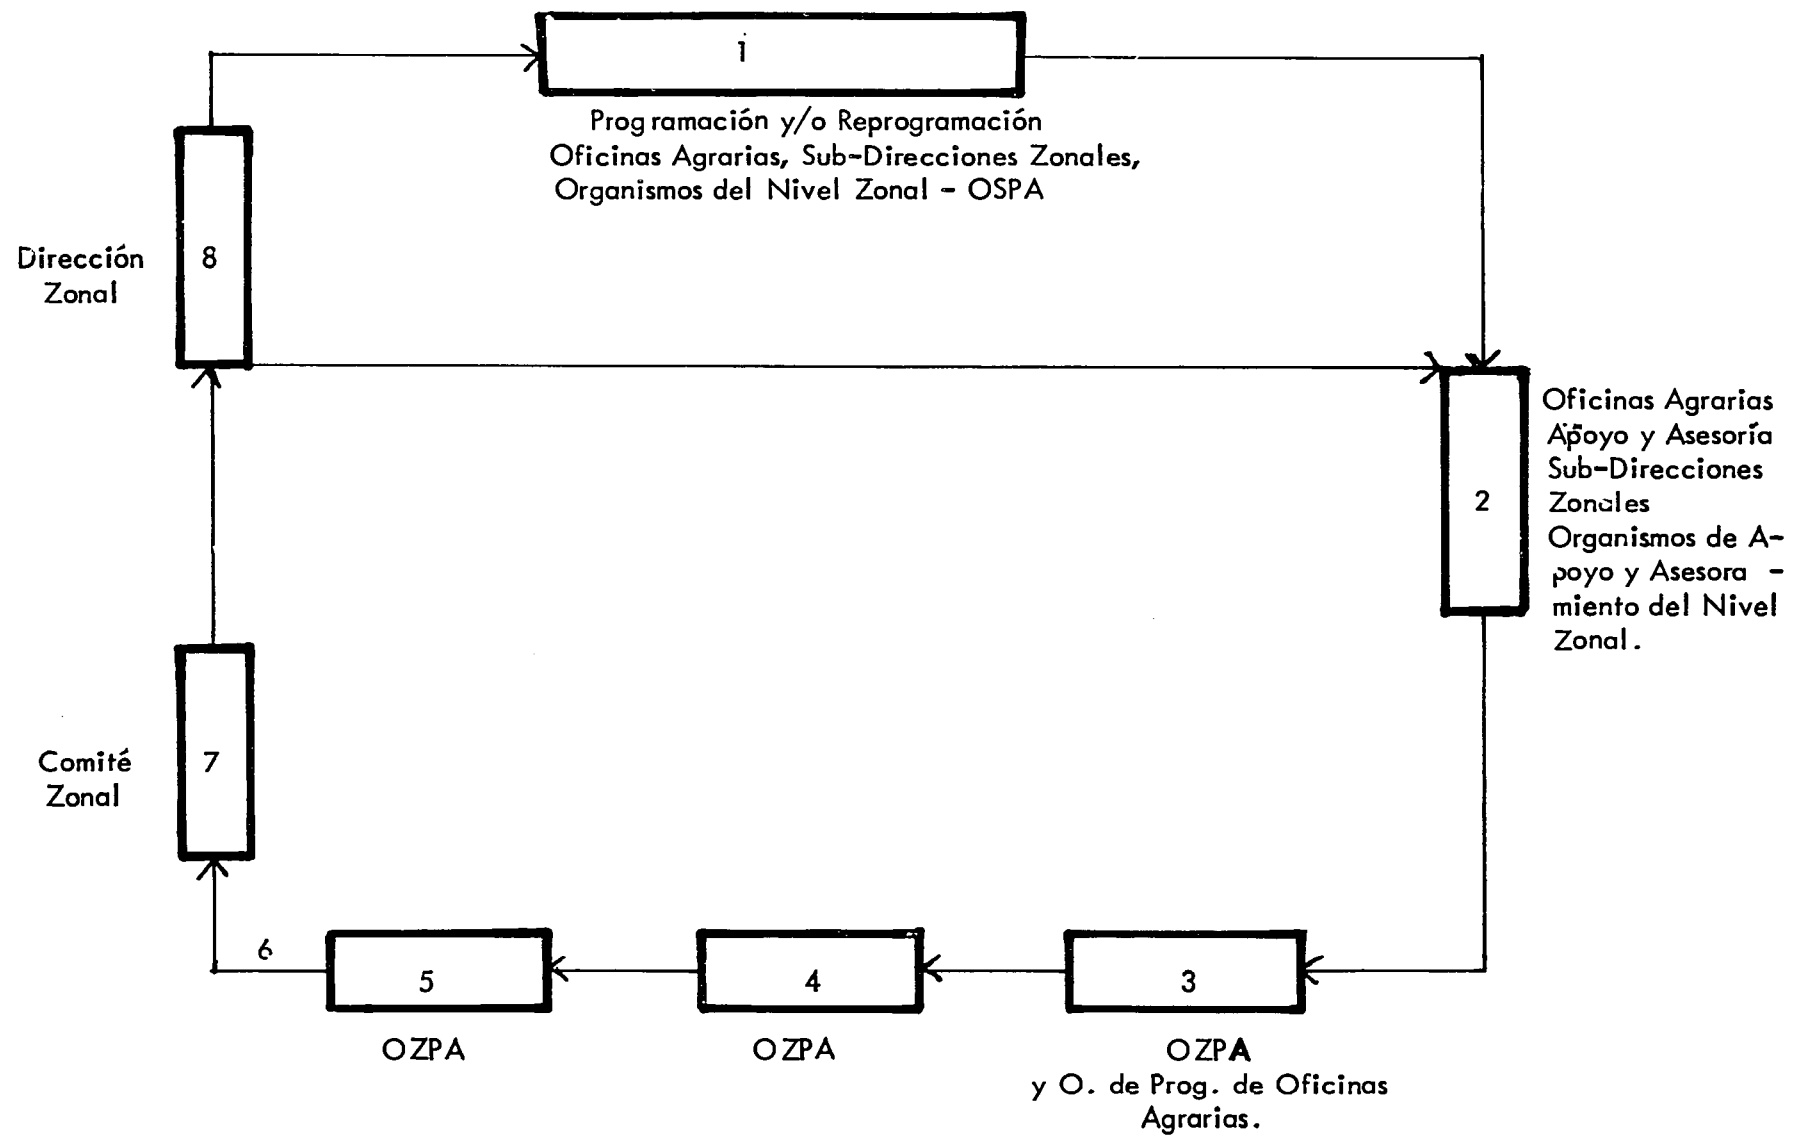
1

Programación y/o Reprogramación Oficinas Agrarias, Sub-Direcciones Zonales, Organismos del Nivel Zonal - OSPA

Dirección Zonal

8

2

Oficinas Agrarias Apoyo y Asesoría Sub-Direcciones Zonales Organismos de Apoyo y Asesoramiento del Nivel Zonal.

Comité Zonal

7

6

5

4

3

OZPA

OZPA

OZPA y O. de Prog. de Oficinas Agrarias.